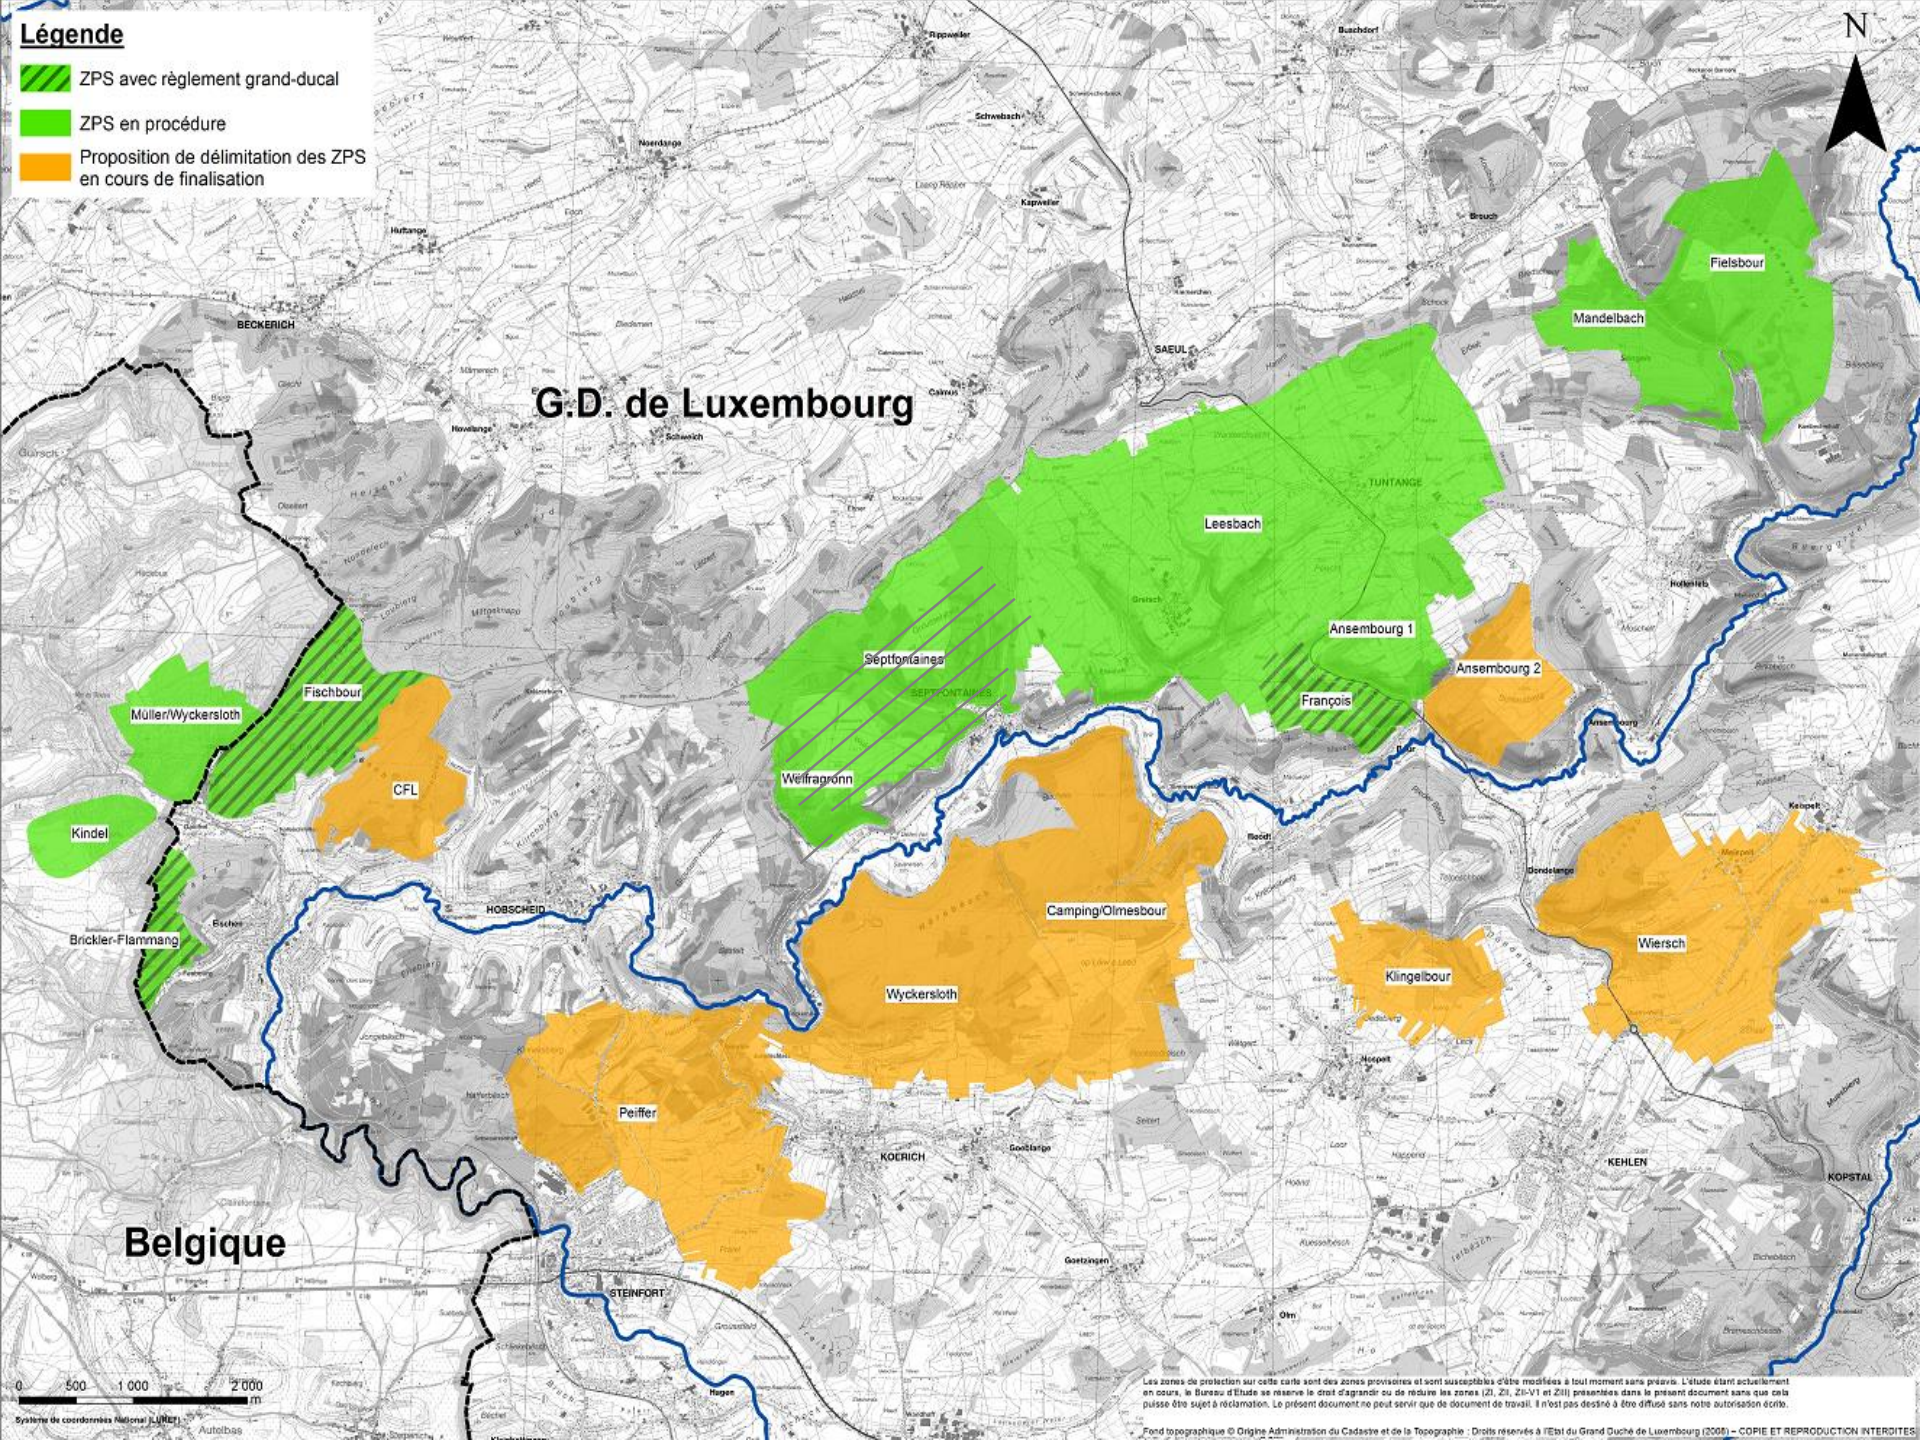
Légende

ZPS avec règlement grand-ducal

ZPS en procédure

Proposition de délimitation des ZPS en cours de finalisation

N

G.D. de Luxembourg

Belgique

Fielsbour

Mandelbach

Leesbach

TUNTANGE

SAEUL

BECKERICH

Septfontaines

SEPTFONTAINES

Ansembourg 1

Ansembourg 2

François

Weilragronn

Fischbour

Müller/Wyckersloth

CFL

Kindel

Brickler-Flammang

HOBSCHEID

Camping/Olmesbour

Wyckersloth

Klingelbour

Wiersch

Peiffer

KOERICH

KEHLEN

KOPSTAL

STEINFORT

0 500 1 000 2 000 m

Système de coordonnées National (LUREF)

Les zones de protection sur cette carte sont des zones provisoires et sont susceptibles d'être modifiées à tout moment sans préavis. L'étude étant actuellement en cours, le Bureau d'Etude se réserve le droit d'agrandir ou de réduire les zones (ZI, ZII, ZII-V1 et ZIII) présentées dans le présent document sans que cela puisse être sujet à réclamation. Le présent document ne peut servir que de document de travail. Il n'est pas destiné à être diffusé sans notre autorisation écrite.

Fond topographique © Origine Administration du Cadastre et de la Topographie : Droits réservés à l'Etat du Grand Duché de Luxembourg (2006) – COPIE ET REPRODUCTION INTERDITES